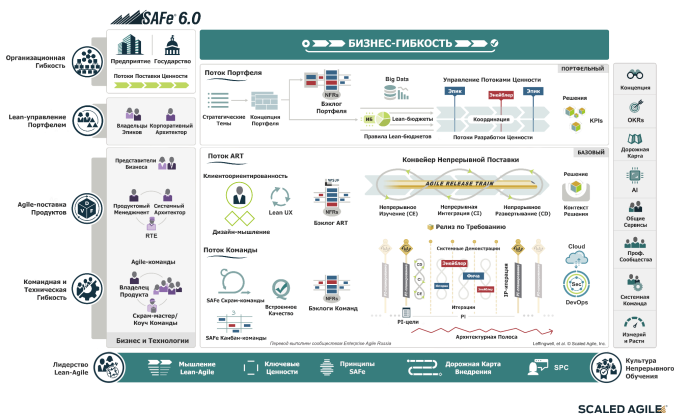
SAFe 6.0

Организационная Гибкость

Lean-управление Портфелем

Agile-поставка Продуктов

Командная и Техническая Гибкость

Лидерство Lean-Agile

Предприятие

Государство

Потоки Поставки Ценности

Владельцы Эпиков

Корпоративный Архитектор

Представители Бизнеса

Продуктовый Менеджмент

Системный Архитектор

RTE

Agile-команды

Владелец Продукта

Скрам-мастер/ Коуч Команды

Бизнес и Технологии

БИЗНЕС-ГИБКОСТЬ

ПОРТФЕЛЬНЫЙ

Поток Портфеля

Стратегические Темы

Концепция Портфеля

NFRs

Бэклог Портфеля

Big Data

Lean-бюджеты

Правила Lean-бюджетов

Управление Потоками Ценности

Эпик

Эпик

Эпик

Координация

Потоки Разработки Ценности

Решения

KPIs

БАЗОВЫЙ

Поток ART

Клиентоориентированность

Дизайн-мышление

Lean UX

NFRs

Бэклог ART

Конвейер Непрерывной Поставки

AGILE RELEASE TRAIN

Непрерывное Изучение (CE)

Непрерывная Интеграция (CI)

Непрерывное Развертывание (CD)

Решение

Контекст Решения

Релиз по Требованию

Поток Команды

SAFe Скрам-команды

SAFe Канбан-команды

Встроенное Качество

NFRs

Бэклоги Команд

Системные Демонстрации

Итерации

PI-цели

PI

IP-итерация

Архитектурная Полоса

Cloud

DevOps

Leffingwell, et al. © Scaled Agile, Inc.

Концепция

OKRs

Дорожная Карта

AI

Общие Сервисы

Проф. Сообщества

Системная Команда

Измеряй и Расти

Мышление Lean-Agile

Ключевые Ценности

Принципы SAFe

Дорожная Карта Внедрения

SPC

Культура Непрерывного Обучения

SCALED AGILE